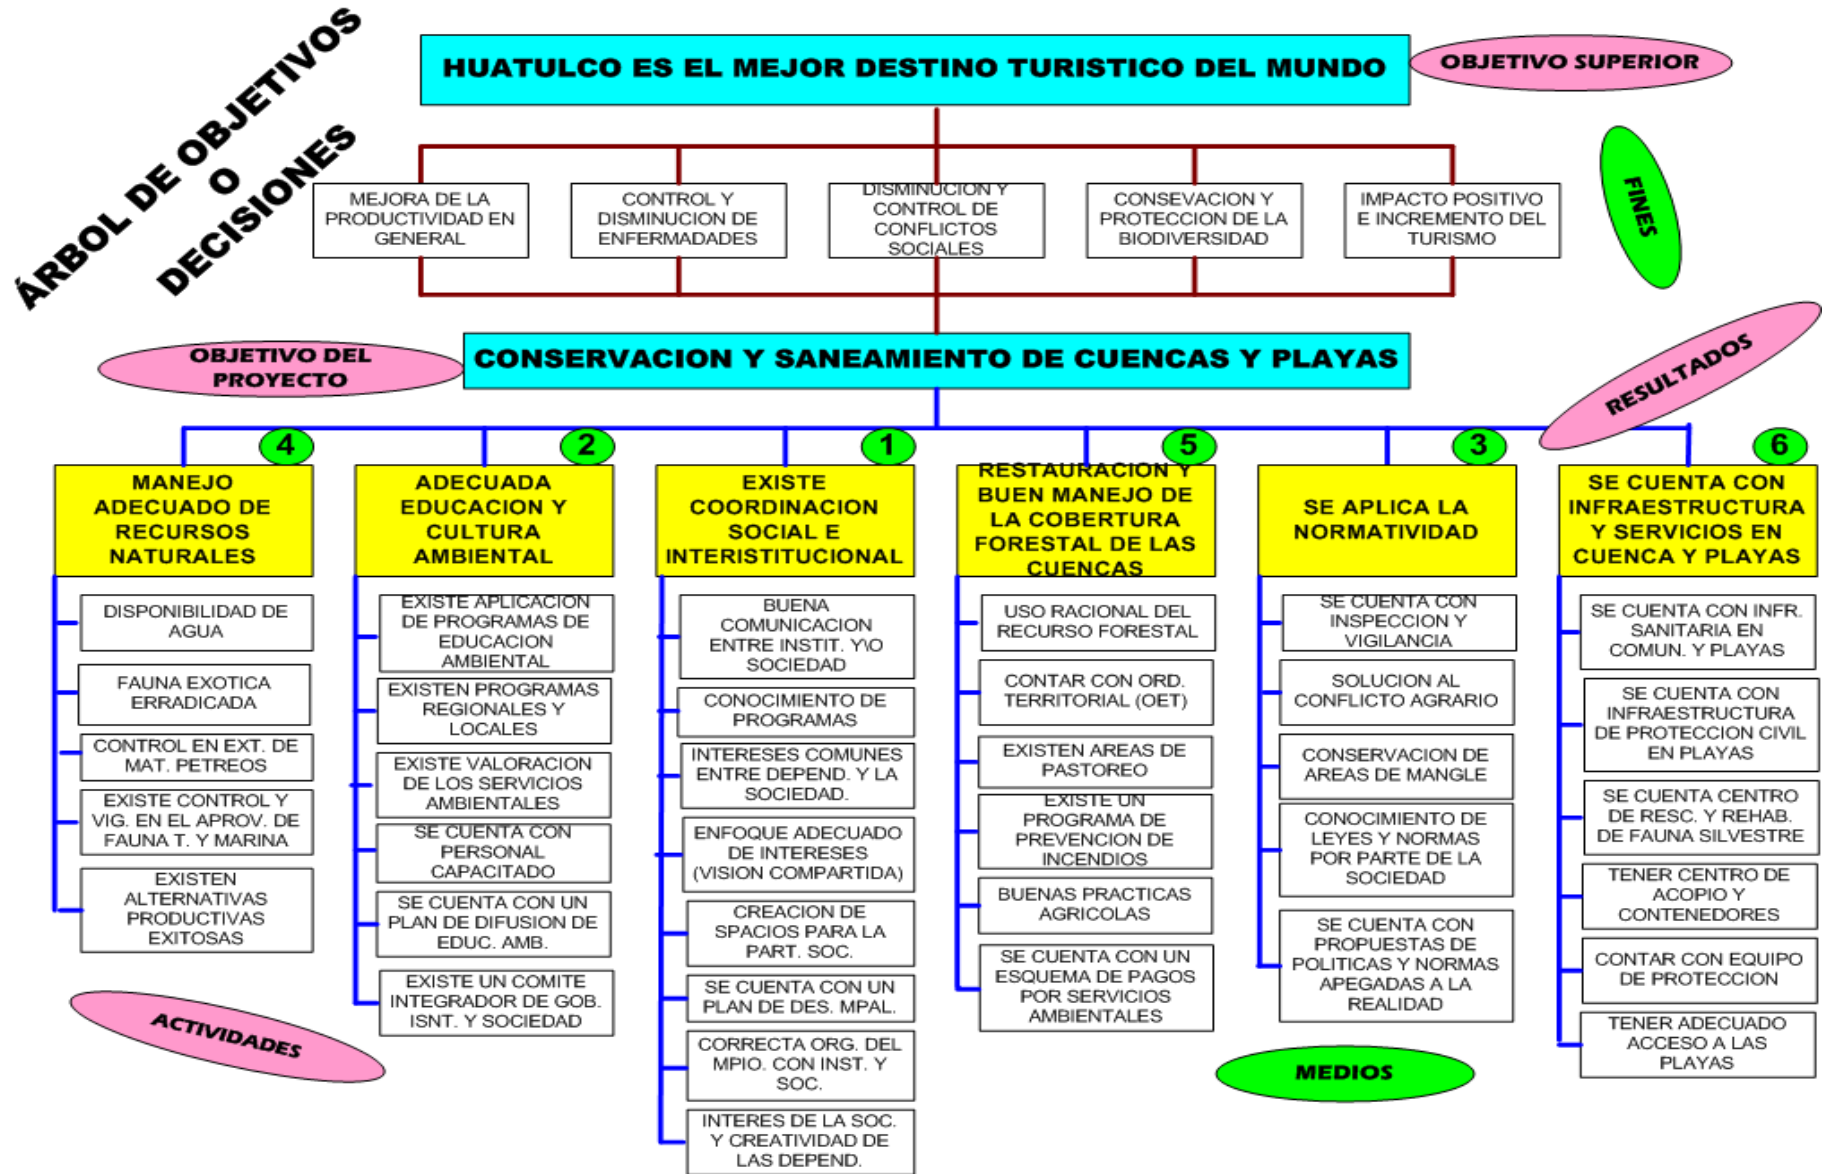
ÁRBOL DE OBJETIVOS O DECISIONES

HUATULCO ES EL MEJOR DESTINO TURISTICO DEL MUNDO

OBJETIVO SUPERIOR

FINES

MEJORA DE LA PRODUCTIVIDAD EN GENERAL

CONTROL Y DISMINUCION DE ENFERMADADES

DISMINUCION Y CONTROL DE CONFLICTOS SOCIALES

CONSEVACION Y PROTECCION DE LA BIODIVERSIDAD

IMPACTO POSITIVO E INCREMENTO DEL TURISMO

OBJETIVO DEL PROYECTO

CONSERVACION Y SANEAMIENTO DE CUENCAS Y PLAYAS

RESULTADOS

4
MANEJO ADECUADO DE RECURSOS NATURALES

DISPONIBILIDAD DE AGUA

FAUNA EXOTICA ERRADICADA

CONTROL EN EXT. DE MAT. PETREOS

EXISTE CONTROL Y VIG. EN EL APROV. DE FAUNA T. Y MARINA

EXISTEN ALTERNATIVAS PRODUCTIVAS EXITOSAS

2
ADECUADA EDUCACION Y CULTURA AMBIENTAL

EXISTE APLICACION DE PROGRAMAS DE EDUCACION AMBIENTAL

EXISTEN PROGRAMAS REGIONALES Y LOCALES

EXISTE VALORACION DE LOS SERVICIOS AMBIENTALES

SE CUENTA CON PERSONAL CAPACITADO

SE CUENTA CON UN PLAN DE DIFUSION DE EDUC. AMB.

EXISTE UN COMITE INTEGRADOR DE GOB. ISNT. Y SOCIEDAD

1
EXISTE COORDINACION SOCIAL E INTERISTITUCIONAL

BUENA COMUNICACION ENTRE INSTIT. Y\O SOCIEDAD

CONOCIMIENTO DE PROGRAMAS

INTERESES COMUNES ENTRE DEPEND. Y LA SOCIEDAD.

ENFOQUE ADECUADO DE INTERESES (VISION COMPARTIDA)

CREACION DE SPACIOS PARA LA PART. SOC.

SE CUENTA CON UN PLAN DE DES. MPAL.

CORRECTA ORG. DEL MPIO. CON INST. Y SOC.

INTERES DE LA SOC. Y CREATIVIDAD DE LAS DEPEND.

5
RESTAURACION Y BUEN MANEJO DE LA COBERTURA FORESTAL DE LAS CUENCAS

USO RACIONAL DEL RECURSO FORESTAL

CONTAR CON ORD. TERRITORIAL (OET)

EXISTEN AREAS DE PASTOREO

EXISTE UN PROGRAMA DE PREVENCION DE INCENDIOS

BUENAS PRACTICAS AGRICOLAS

SE CUENTA CON UN ESQUEMA DE PAGOS POR SERVICIOS AMBIENTALES

3
SE APLICA LA NORMATIVIDAD

SE CUENTA CON INSPECCION Y VIGILANCIA

SOLUCION AL CONFLICTO AGRARIO

CONSERVACION DE AREAS DE MANGLE

CONOCIMIENTO DE LEYES Y NORMAS POR PARTE DE LA SOCIEDAD

SE CUENTA CON PROPUESTAS DE POLITICAS Y NORMAS APEGADAS A LA REALIDAD

6
SE CUENTA CON INFRAESTRUCTURA Y SERVICIOS EN CUENCA Y PLAYAS

SE CUENTA CON INFR. SANITARIA EN COMUN. Y PLAYAS

SE CUENTA CON INFRAESTRUCTURA DE PROTECCION CIVIL EN PLAYAS

SE CUENTA CENTRO DE RESC. Y REHAB. DE FAUNA SILVESTRE

TENER CENTRO DE ACOPIO Y CONTENEDORES

CONTAR CON EQUIPO DE PROTECCION

TENER ADECUADO ACCESO A LAS PLAYAS

ACTIVIDADES

MEDIOS